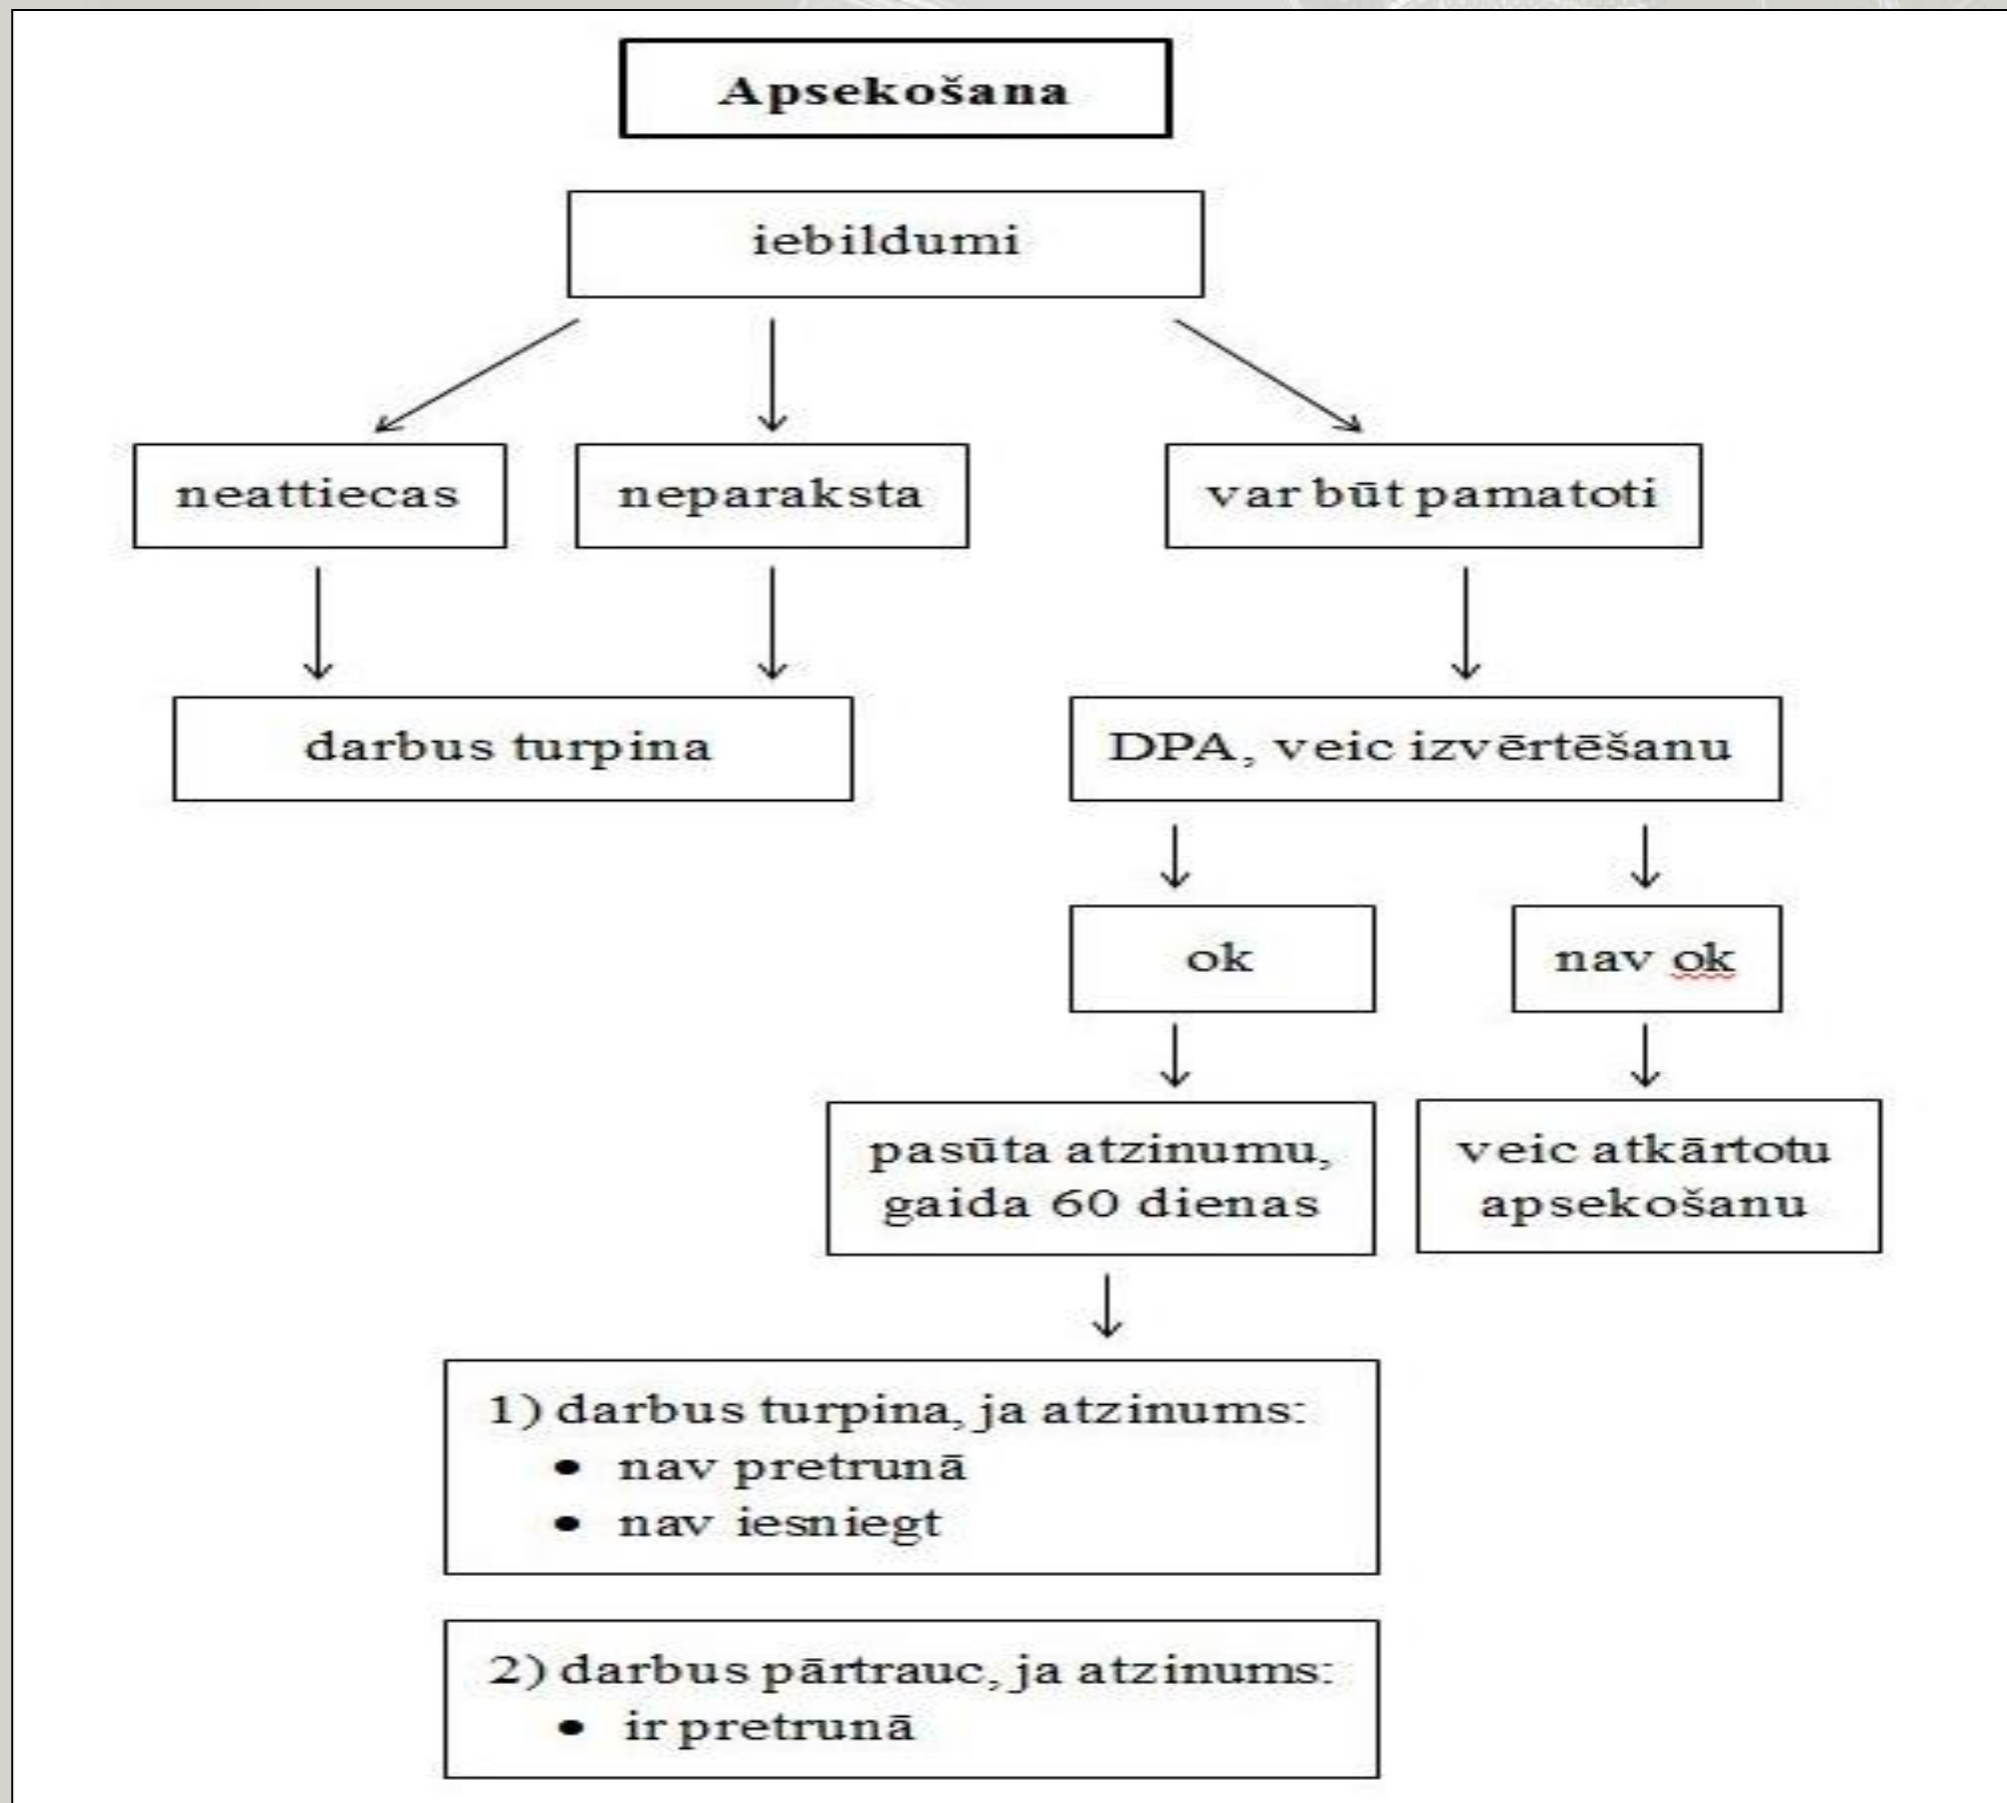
Apsekošana

iebildumi

neattiecas

neparaksta

var būt pamatoti

darbus turpina

DPA, veic izvērtēšanu

ok

nav ok

pasūta atzinumu, gaida 60 dienas

veic atkārtotu apsekošanu

1) darbus turpina, ja atzinums:
- nav pretrunā
- nav iesniegt

2) darbus pārtrauc, ja atzinums:
- ir pretrunā